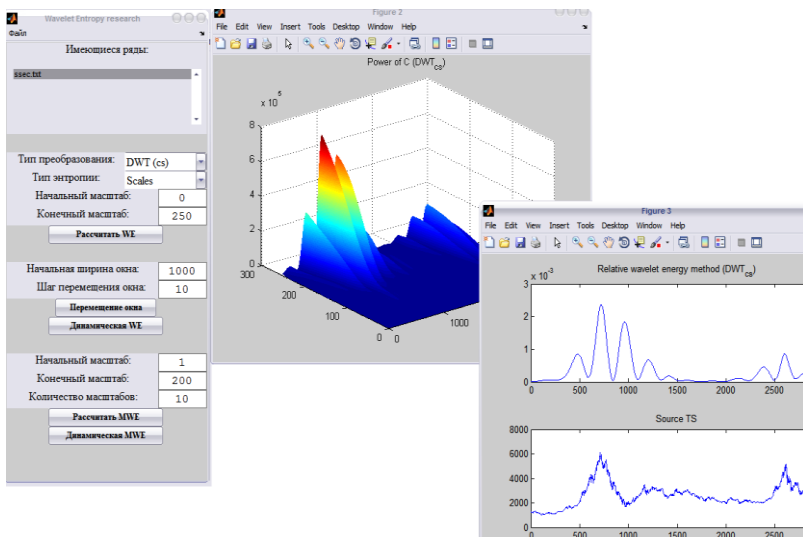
Wavelet Entropy research
Файл
Имеющиеся ряды:
ssec.txt
Тип преобразования: DWT (cs)
Тип энтропии: Scales
Начальный масштаб: 0
Конечный масштаб: 250
Рассчитать WE
Начальная ширина окна: 1000
Шаг перемещения окна: 10
Перемещение окна
Динамическая WE
Начальный масштаб: 1
Конечный масштаб: 200
Количество масштабов: 10
Рассчитать MWE
Динамическая MWE

Figure 2
File Edit View Insert Tools Desktop Window Help
Power of C (DWT$_{cs}$)
$x 10^5$
8
6
4
2
0
300
200
100
0
0
1000

Figure 3
File Edit View Insert Tools Desktop Window Help
Relative wavelet energy method (DWT$_{cs}$)
$x 10^{-3}$
3
2
1
0
0 500 1000 1500 2000 2500
Source TS
8000
6000
4000
2000
0 500 1000 1500 2000 2500